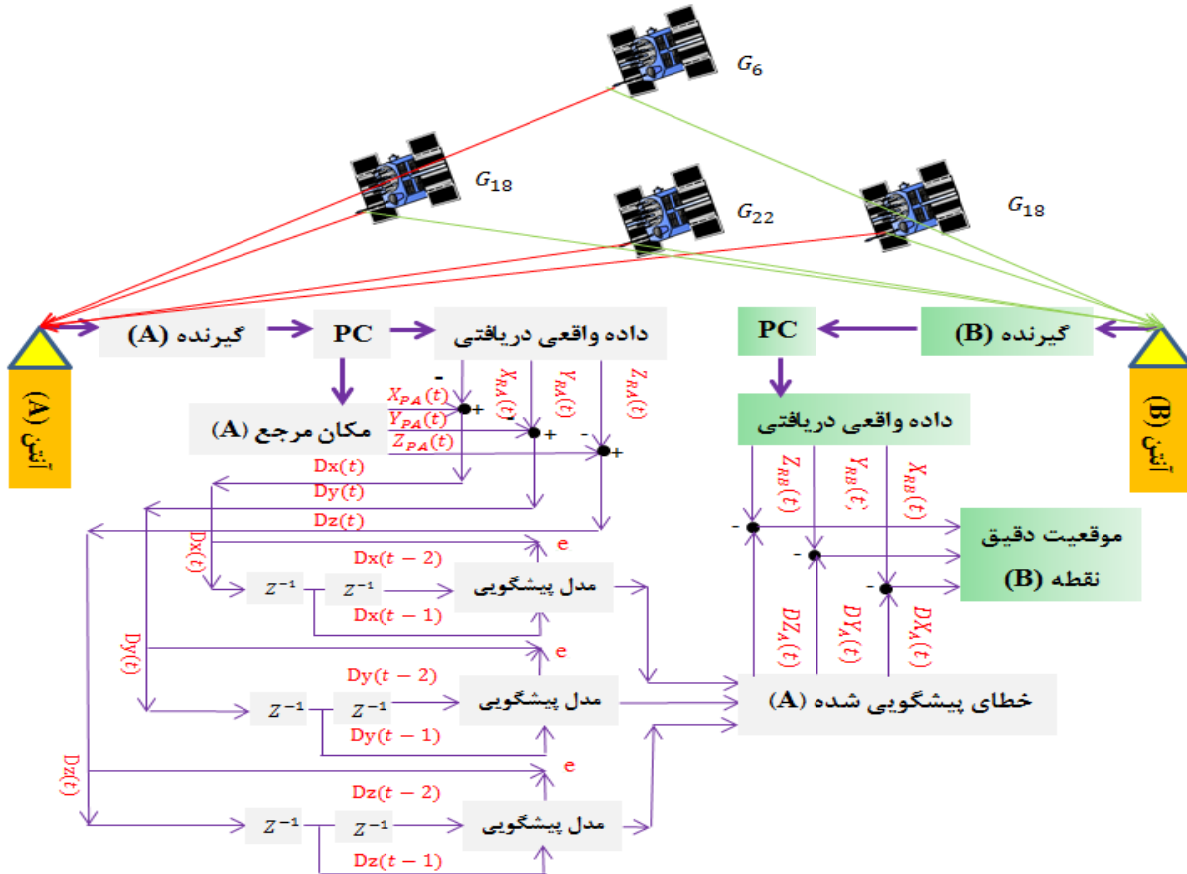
$G_6$

$G_{18}$

$G_{22}$

$G_{18}$

گیرنده (A)

PC

داده واقعی دریافتی

PC

گیرنده (B)

آنتن (A)

آنتن (B)

$X_{PA}(t)$

$Y_{PA}(t)$

$Z_{PA}(t)$

$X_{RA}(t)$

$Y_{RA}(t)$

$Z_{RA}(t)$

مکان مرجع (A)

داده واقعی دریافتی

$Z_{RB}(t)$

$Y_{RB}(t)$

$X_{RB}(t)$

Dx(t)

Dy(t)

Dz(t)

Dx(t)

Dx(t − 2)

e

$Z^{-1}$

$Z^{-1}$

مدل پیشگویی

Dx(t − 1)

موقعیت دقیق نقطه (B)

$DZ_A(t)$

$DY_A(t)$

$DX_A(t)$

Dy(t)

e

Dy(t − 2)

$Z^{-1}$

$Z^{-1}$

مدل پیشگویی

Dy(t − 1)

خطای پیشگویی شده (A)

Dz(t)

e

Dz(t − 2)

$Z^{-1}$

$Z^{-1}$

مدل پیشگویی

Dz(t − 1)